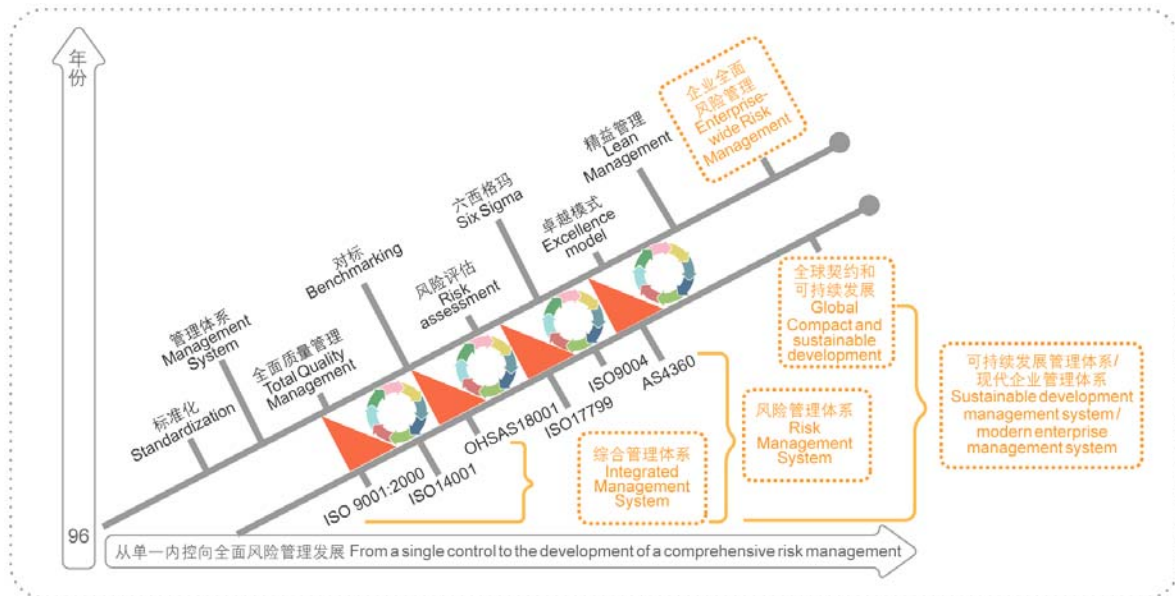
年份

96

标准化 Standardization

管理体系 Management System

全面质量管理 Total Quality Management

对标 Benchmarking

风险评估 Risk assessment

六西格玛 Six Sigma

卓越模式 Excellence model

精益管理 Lean Management

企业全面风险管理 Enterprise-wide Risk Management

ISO 9001:2000

ISO14001

OHSAS18001

ISO17799

ISO9004

AS4360

综合管理体系 Integrated Management System

风险管理体系 Risk Management System

全球契约和可持续发展 Global Compact and sustainable development

可持续发展管理体系/现代企业管理体系 Sustainable development management system / modern enterprise management system

从单一内控向全面风险管理发展 From a single control to the development of a comprehensive risk management